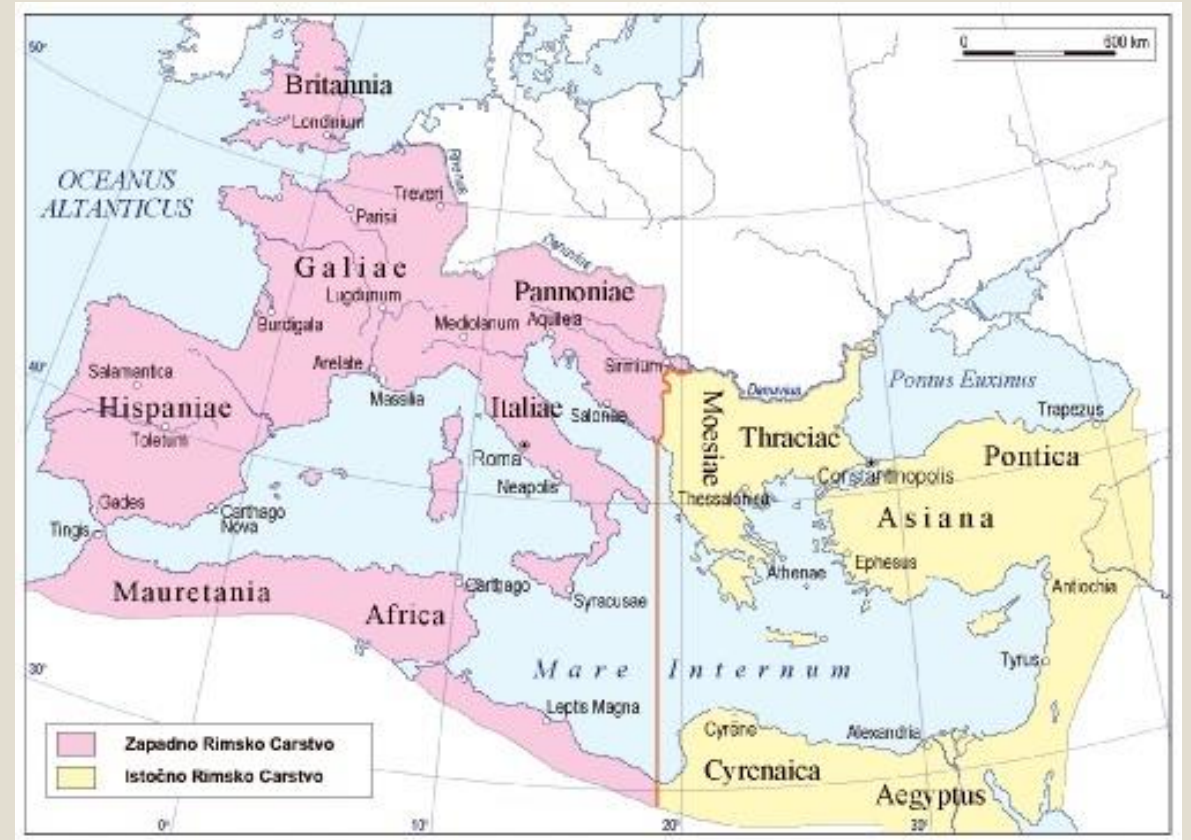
50°

0 600 km

Britannia

Londinium

OCEANUS ALTANTICUS

Rhenus

Treveri

Parisi

Danubius

Galiae

Lugdunum

Pannoniae

Burdigala

Mediolanum

Aquileia

40°

Salamantica

Arelate

Sirmium

Danuvius

Pontus Euxinus

Massilia

Hispaniae

Italiae

Moesiae

Trapezus

Toletum

Salonae

Thraciae

Pontica

Roma

Constantinopolis

Neapolis

Thessalonica

Gades

Carthago Nova

Asiana

Tingis

Ephesus

Athenae

Mauretania

Carthago

Antiochia

Syracusae

Africa

30°

Mare Internum

Tyrus

Leptis Magna

Cyrene

Alexandria

Zapadno Rimsko Carstvo

Istočno Rimsko Carstvo

Cyrenaica

Aegyptus

0°

10°

20°

30°